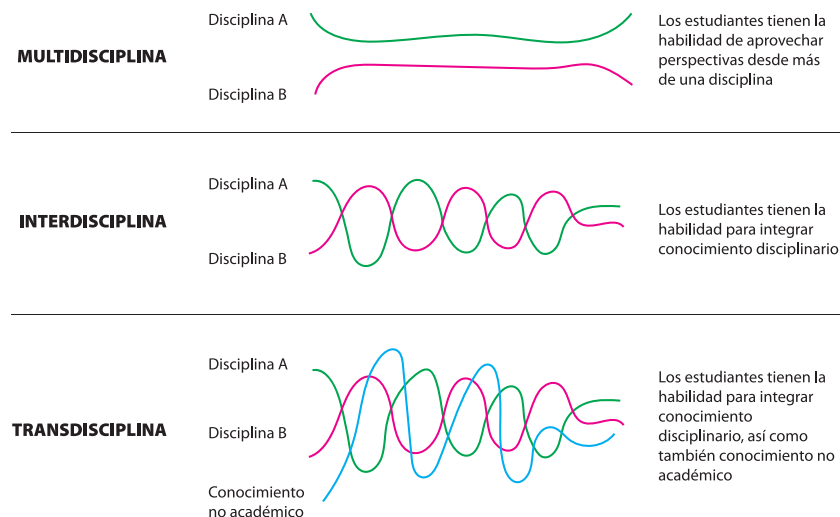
MULTIDISCIPLINA

Disciplina A

Disciplina B

Los estudiantes tienen la habilidad de aprovechar perspectivas desde más de una disciplina

INTERDISCIPLINA

Disciplina A

Disciplina B

Los estudiantes tienen la habilidad para integrar conocimiento disciplinario

TRANSDISCIPLINA

Disciplina A

Disciplina B

Conocimiento no académico

Los estudiantes tienen la habilidad para integrar conocimiento disciplinario, así como también conocimiento no académico